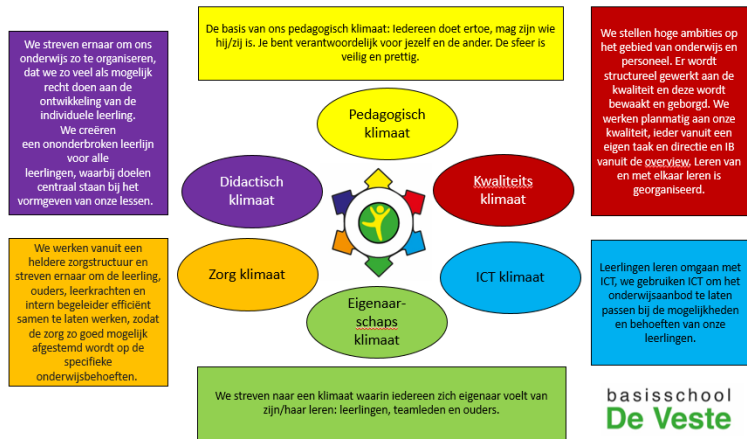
De basis van ons pedagogisch klimaat: Iedereen doet ertoe, mag zijn wie hij/zij is. Je bent verantwoordelijk voor jezelf en de ander. De sfeer is veilig en prettig.

We streven ernaar om ons onderwijs zo te organiseren, dat we zo veel als mogelijk recht doen aan de ontwikkeling van de individuele leerling. We creëren een ononderbroken leerlijn voor alle leerlingen, waarbij doelen centraal staan bij het vormgeven van onze lessen.

We stellen hoge ambities op het gebied van onderwijs en personeel. Er wordt structureel gewerkt aan de kwaliteit en deze wordt bewaakt en geborgd. We werken planmatig aan onze kwaliteit, ieder vanuit een eigen taak en directie en IB vanuit de overview. Leren van en met elkaar leren is georganiseerd.

Pedagogisch klimaat

Didactisch klimaat

Kwaliteits klimaat

Zorg klimaat

ICT klimaat

Eigenaarschaps klimaat

We werken vanuit een heldere zorgstructuur en streven ernaar om de leerling, ouders, leerkrachten en intern begeleider efficiënt samen te laten werken, zodat de zorg zo goed mogelijk afgestemd wordt op de specifieke onderwijsbehoeften.

Leerlingen leren omgaan met ICT, we gebruiken ICT om het onderwijsaanbod te laten passen bij de mogelijkheden en behoeften van onze leerlingen.

We streven naar een klimaat waarin iedereen zich eigenaar voelt van zijn/haar leren: leerlingen, teamleden en ouders.

basisschool
De Veste